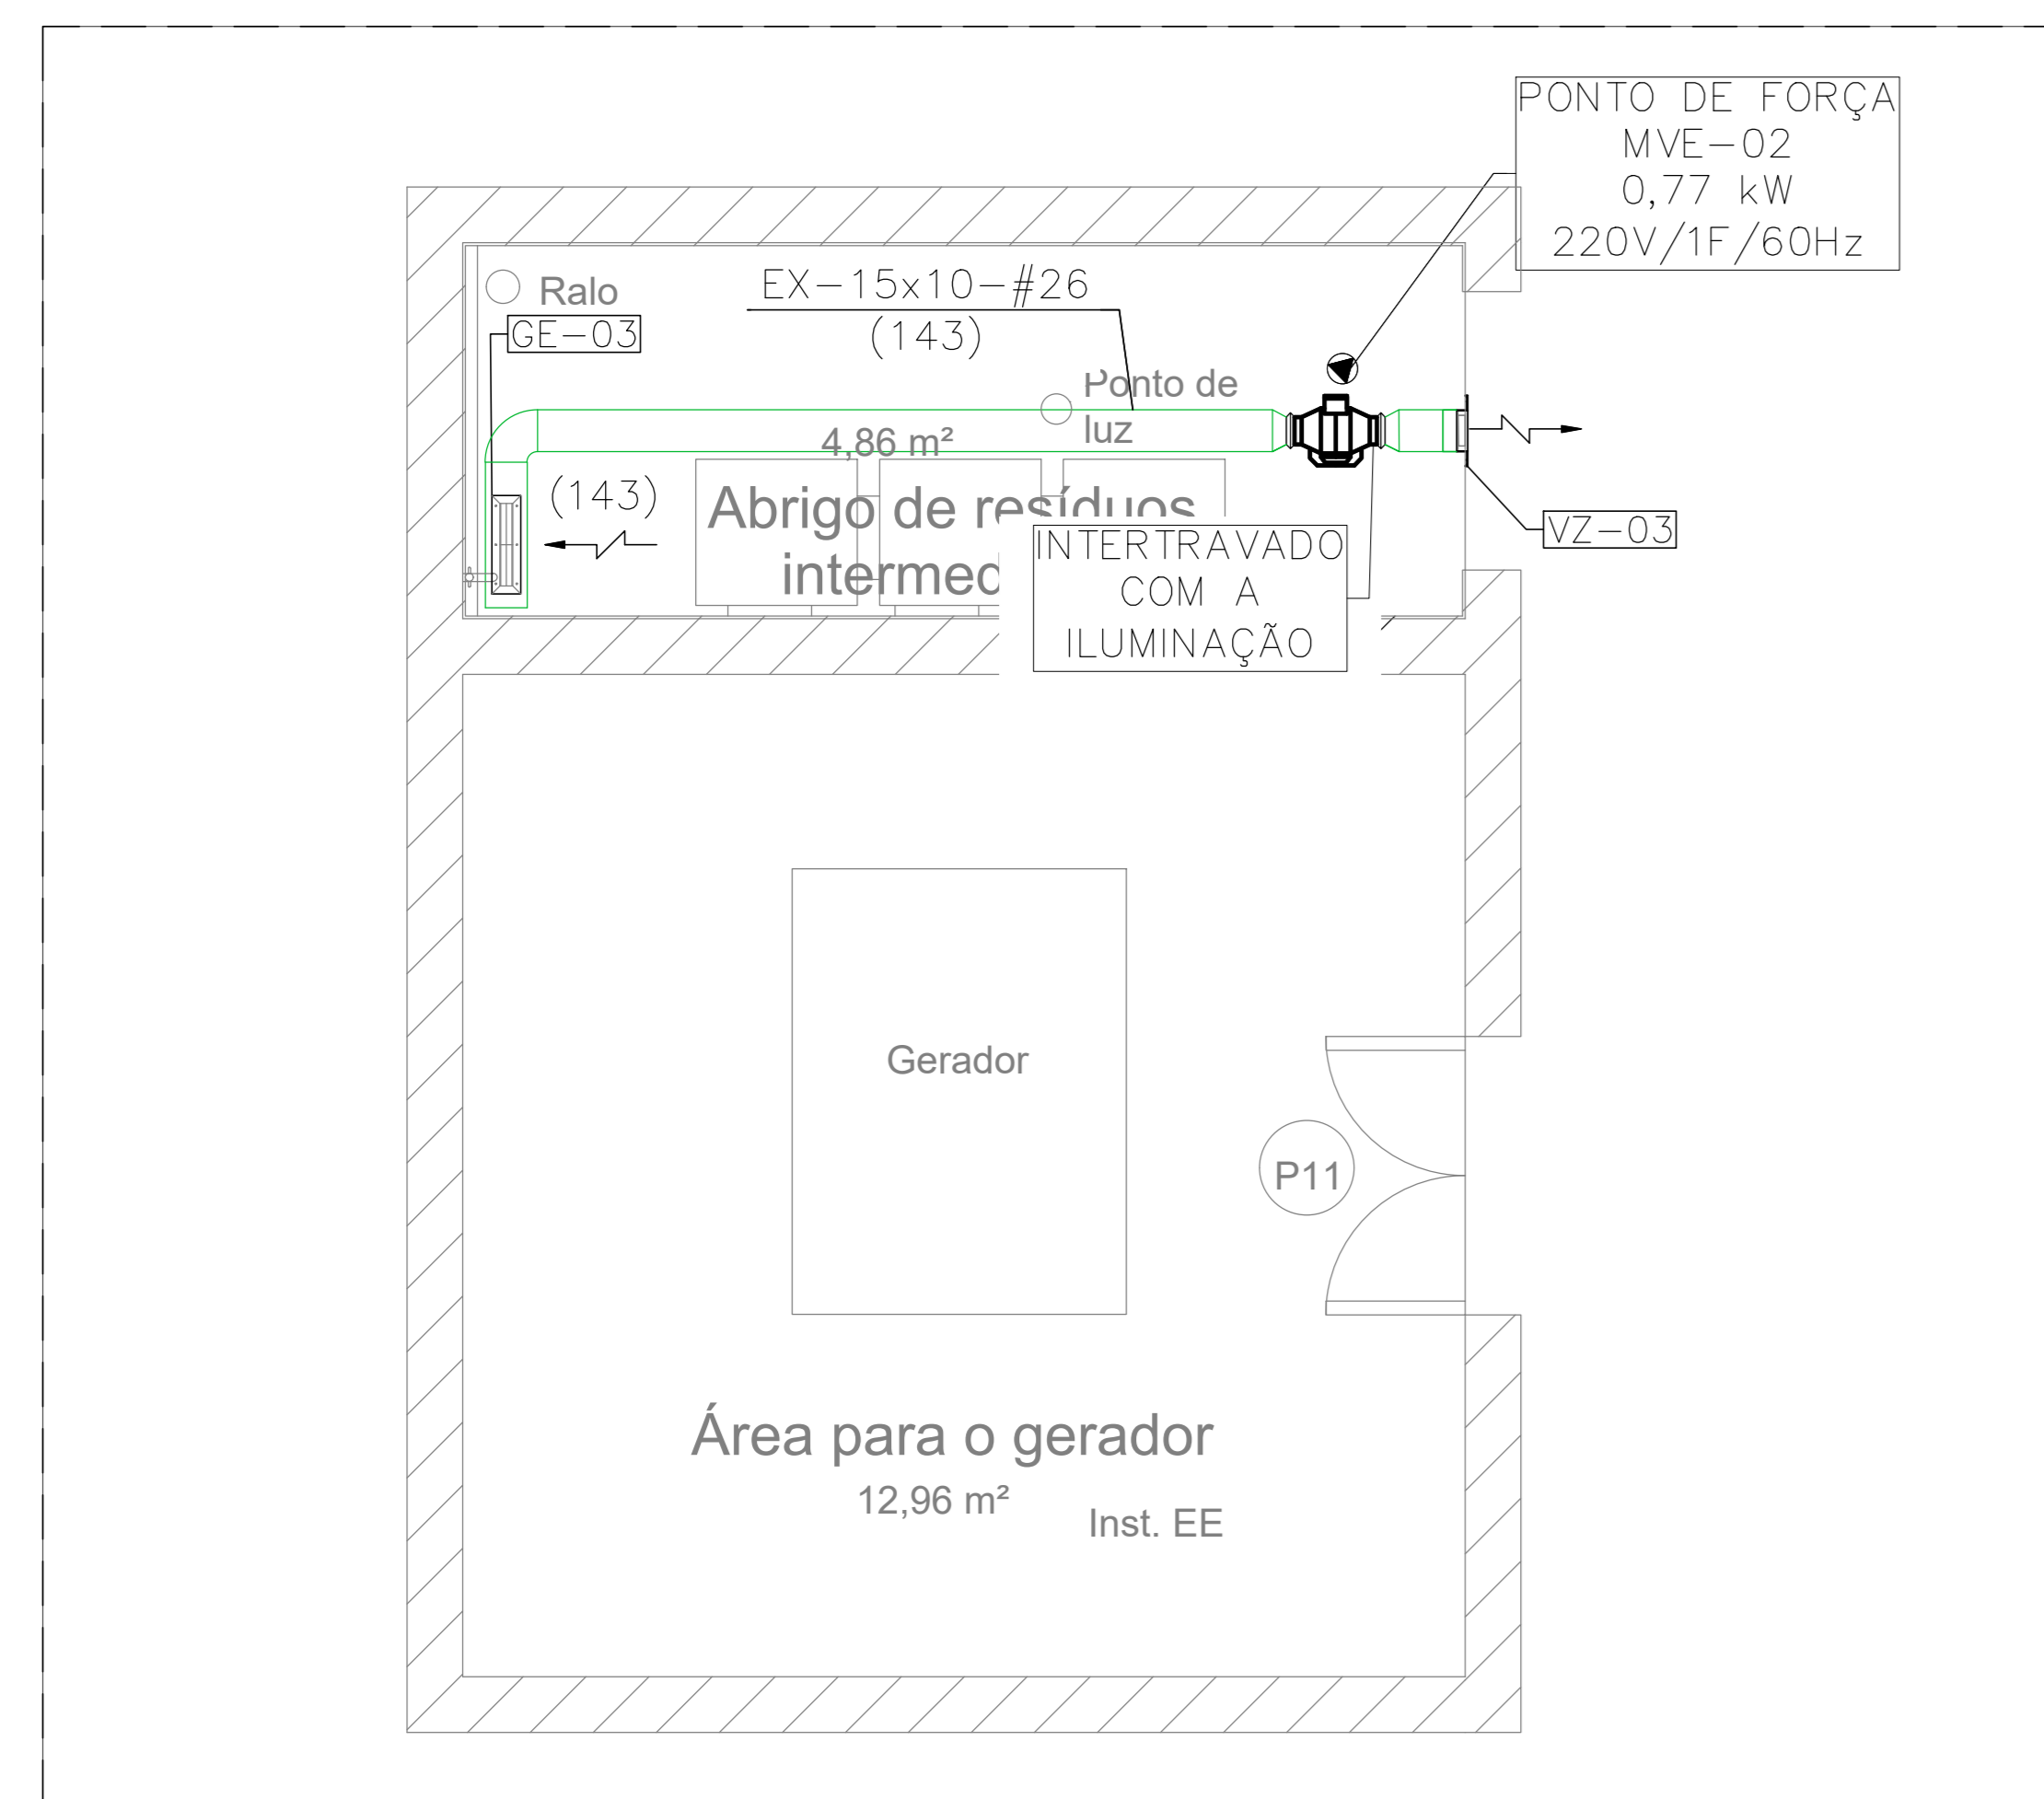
PONTO DE FORÇA
MVE–02
0,77 kW
220V/1F/60Hz

Ralo

GE–03

EX–15x10–#26
(143)

Ponto de luz

4,86 m²

(143)

Abrigo de resíduos intermed

INTERTRAVADO COM A ILUMINAÇÃO

VZ–03

Gerador

P11

Área para o gerador
12,96 m²

Inst. EE